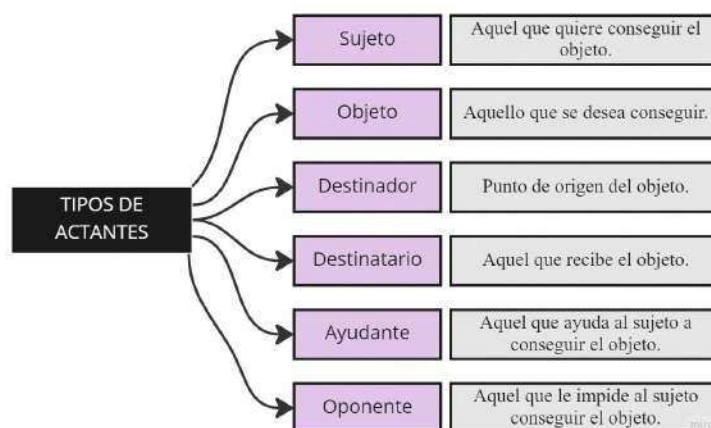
TIPOS DE ACTANTES

Sujeto
Aquel que quiere conseguir el objeto.

Objeto
Aquello que se desea conseguir.

Destinador
Punto de origen del objeto.

Destinatario
Aquel que recibe el objeto.

Ayudante
Aquel que ayuda al sujeto a conseguir el objeto.

Oponente
Aquel que le impide al sujeto conseguir el objeto.